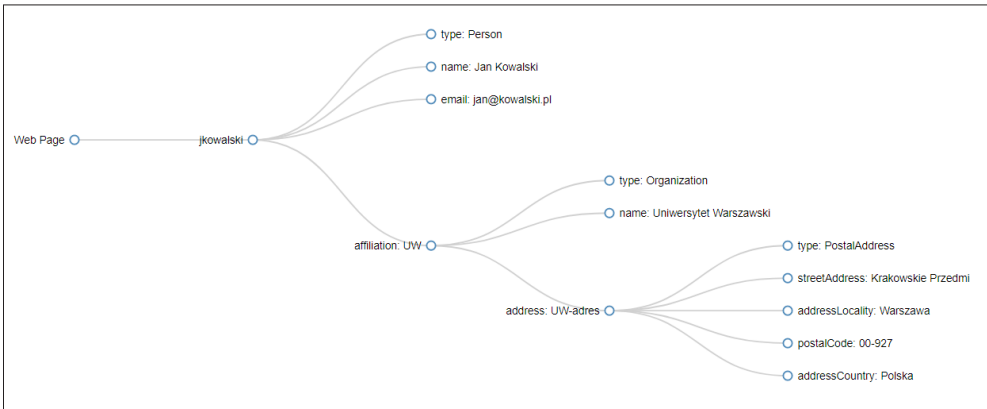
Web Page

jkowalski

type: Person

name: Jan Kowalski

email: jan@kowalski.pl

affiliation: UW

type: Organization

name: Uniwersytet Warszawski

address: UW-adres

type: PostalAddress

streetAddress: Krakowskie Przedmi

addressLocality: Warszawa

postalCode: 00-927

addressCountry: Polska